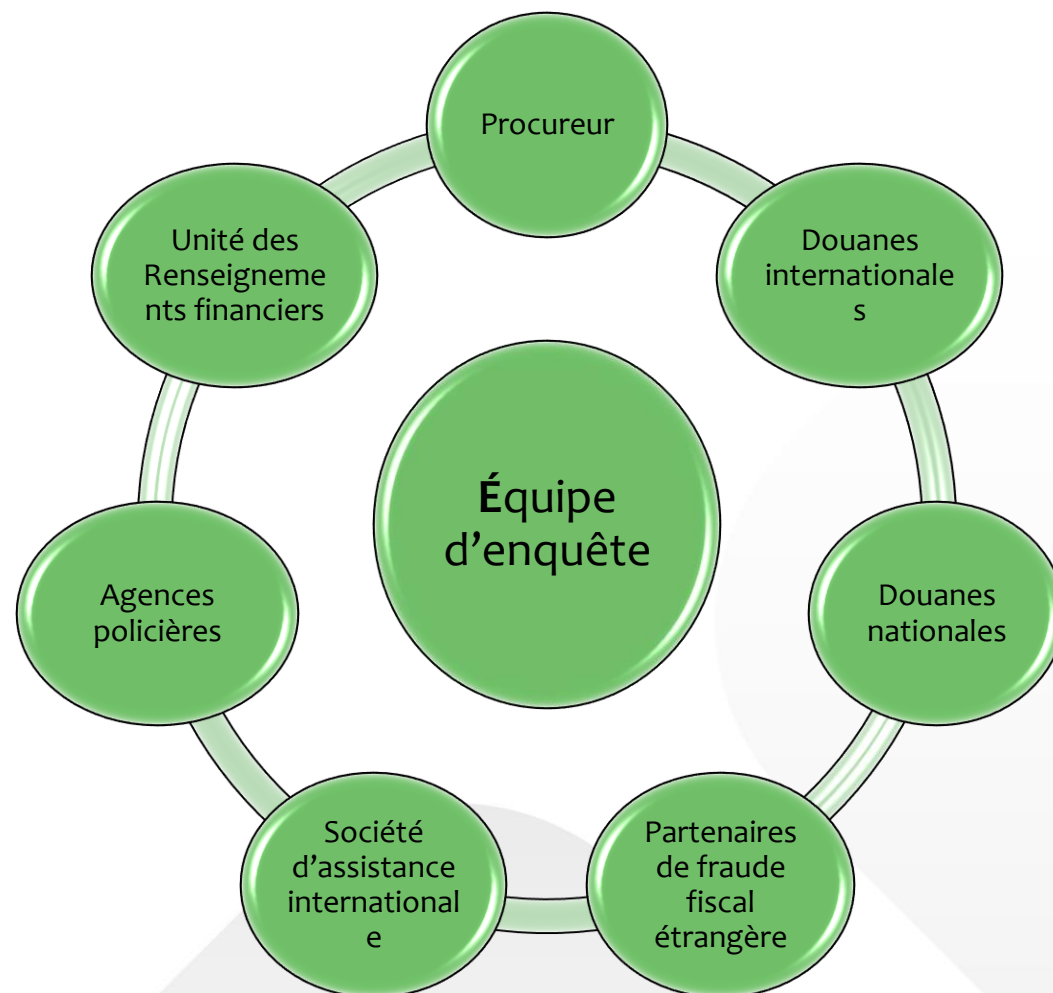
Procureur

Douanes internationales

Douanes nationales

Partenaires de fraude fiscal étrangère

Société d’assistance internationale

Agences policières

Unité des Renseignements financiers

Équipe d’enquête